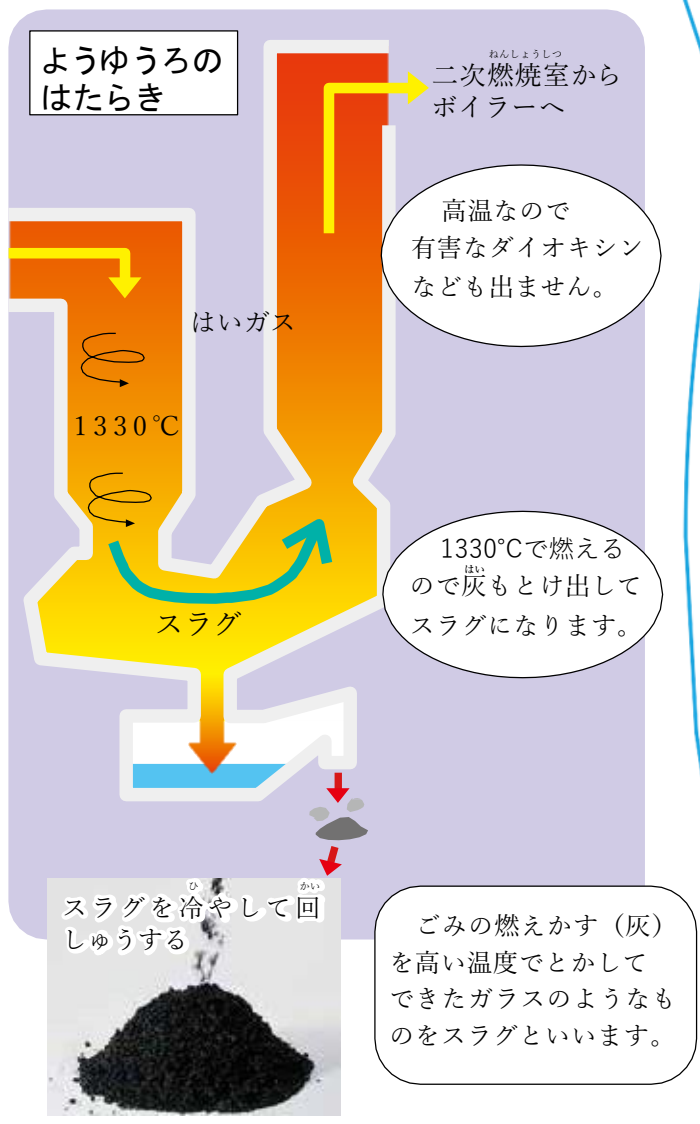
ようゆうろのはたらき

ねんしょうしつ
二次燃焼室からボイラーへ

高温なので有害なダイオキシンなども出ません。

はいガス

1330℃

はい
1330℃で燃えるので灰もとけ出してスラグになります。

スラグ

ひ　かい
スラグを冷やして回しゅうする

ごみの燃えかす（灰）を高い温度でとかしてできたガラスのようなものをスラグといいます。